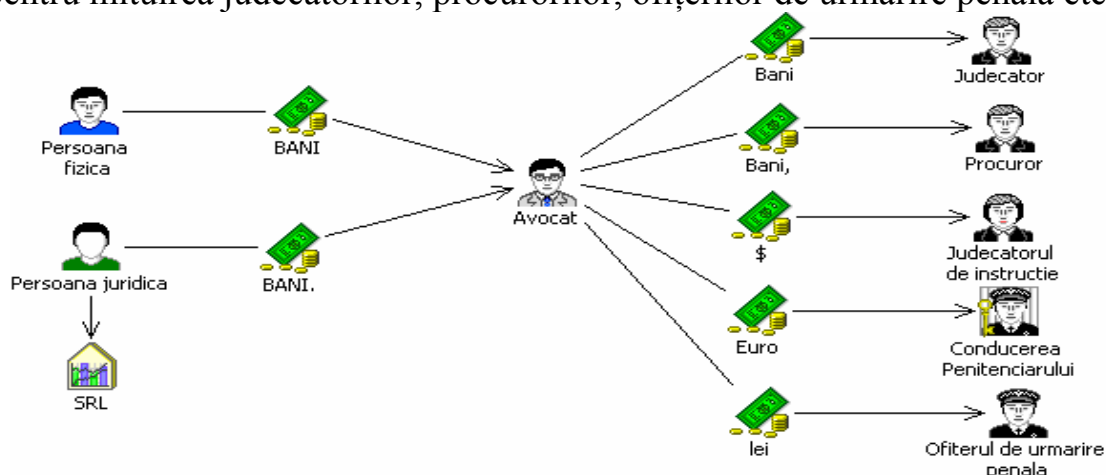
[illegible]entru mituirea judecatorilor, procurorilor, ofiterilor de urmarire penala etc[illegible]

Persoana fizica

BANI

Persoana juridica

BANI.

SRL

Avocat

Bani

Judecator

Bani,

Procuror

$

Judecatorul de instructie

Euro

Conducerea Penitenciarului

lei

Ofiterul de urmarire penala